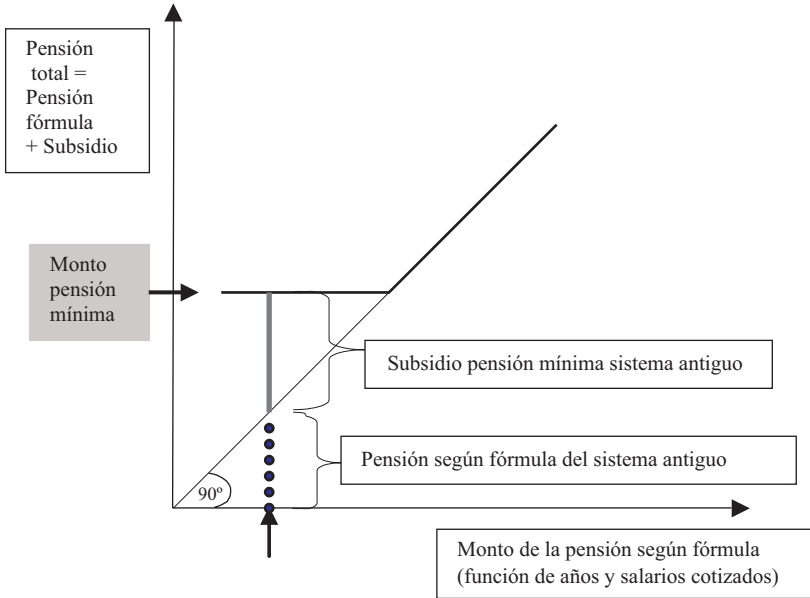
Pensión total = Pensión fórmula + Subsidio

Monto pensión mínima

Subsidio pensión mínima sistema antiguo

Pensión según fórmula del sistema antiguo

90º

Monto de la pensión según fórmula (función de años y salarios cotizados)